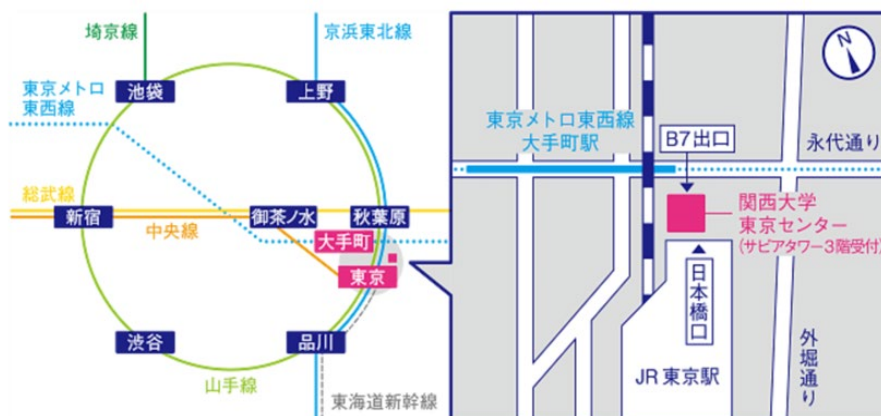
埼京線
京浜東北線
東京メトロ
東西線
池袋
上野
総武線
新宿
御茶ノ水
秋葉原
中央線
大手町
東京
渋谷
品川
山手線
東海道新幹線
N
東京メトロ東西線
大手町駅
B7出口
永代通り
関西大学
東京センター
（サピアタワー3階受付
日本橋口
JR 東京駅
外堀通り